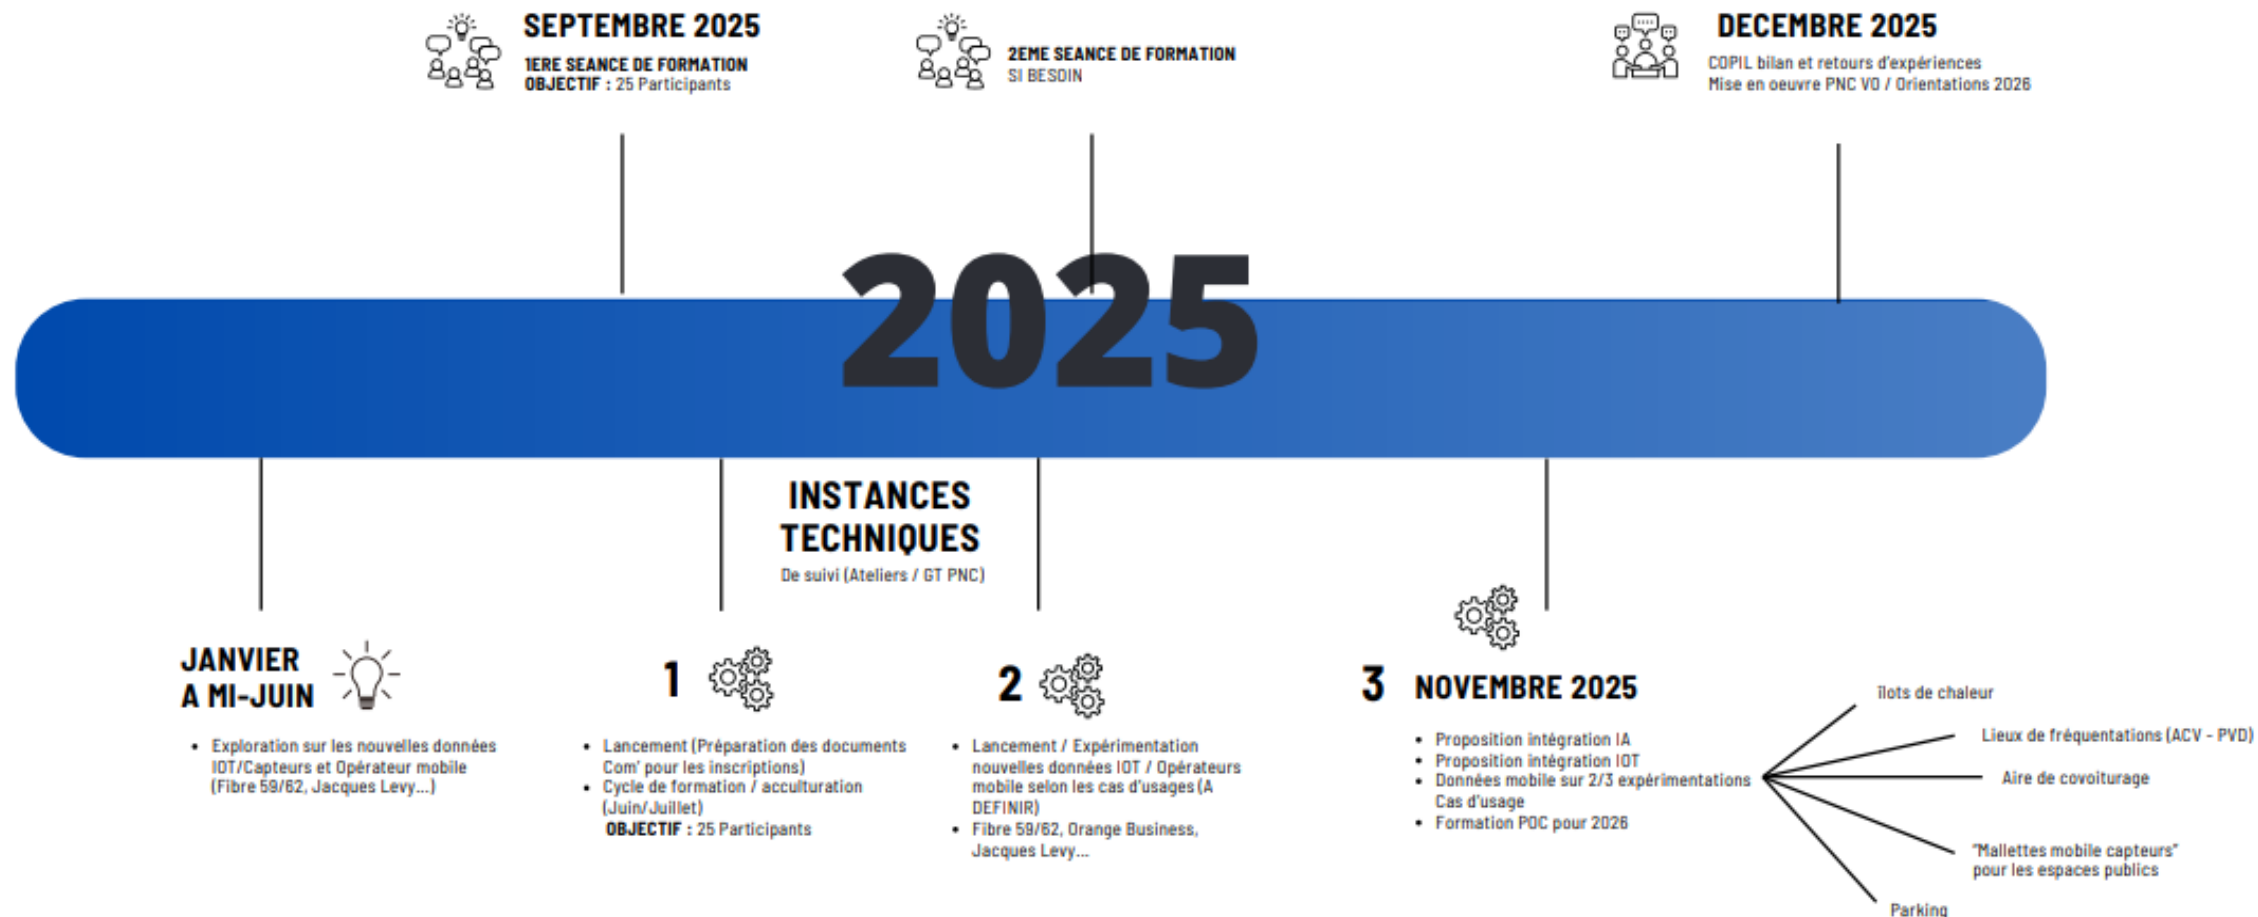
SEPTEMBRE 2025
1ERE SEANCE DE FORMATION
OBJECTIF : 25 Participants

2EME SEANCE DE FORMATION
SI BESOIN

DECEMBRE 2025
COPIL bilan et retours d'expériences
Mise en oeuvre PNC V0 / Orientations 2026

2025

INSTANCES TECHNIQUES
De suivi (Ateliers / GT PNC)

JANVIER A MI-JUIN

- Exploration sur les nouvelles données IOT/Capteurs et Opérateur mobile (Fibre 59/62, Jacques Levy...)

1

- Lancement (Préparation des documents Com' pour les inscriptions)
- Cycle de formation / acculturation (Juin/Juillet)
OBJECTIF : 25 Participants

2

- Lancement / Expérimentation nouvelles données IOT / Opérateurs mobile selon les cas d'usages (A DEFINIR)
- Fibre 59/62, Orange Business, Jacques Levy...

3 NOVEMBRE 2025

- Proposition intégration IA
- Proposition intégration IOT
- Données mobile sur 2/3 expérimentations Cas d'usage
- Formation POC pour 2026

îlots de chaleur
Lieux de fréquentations (ACV - PVD)
Aire de covoiturage
"Mallettes mobile capteurs" pour les espaces publics
Parking